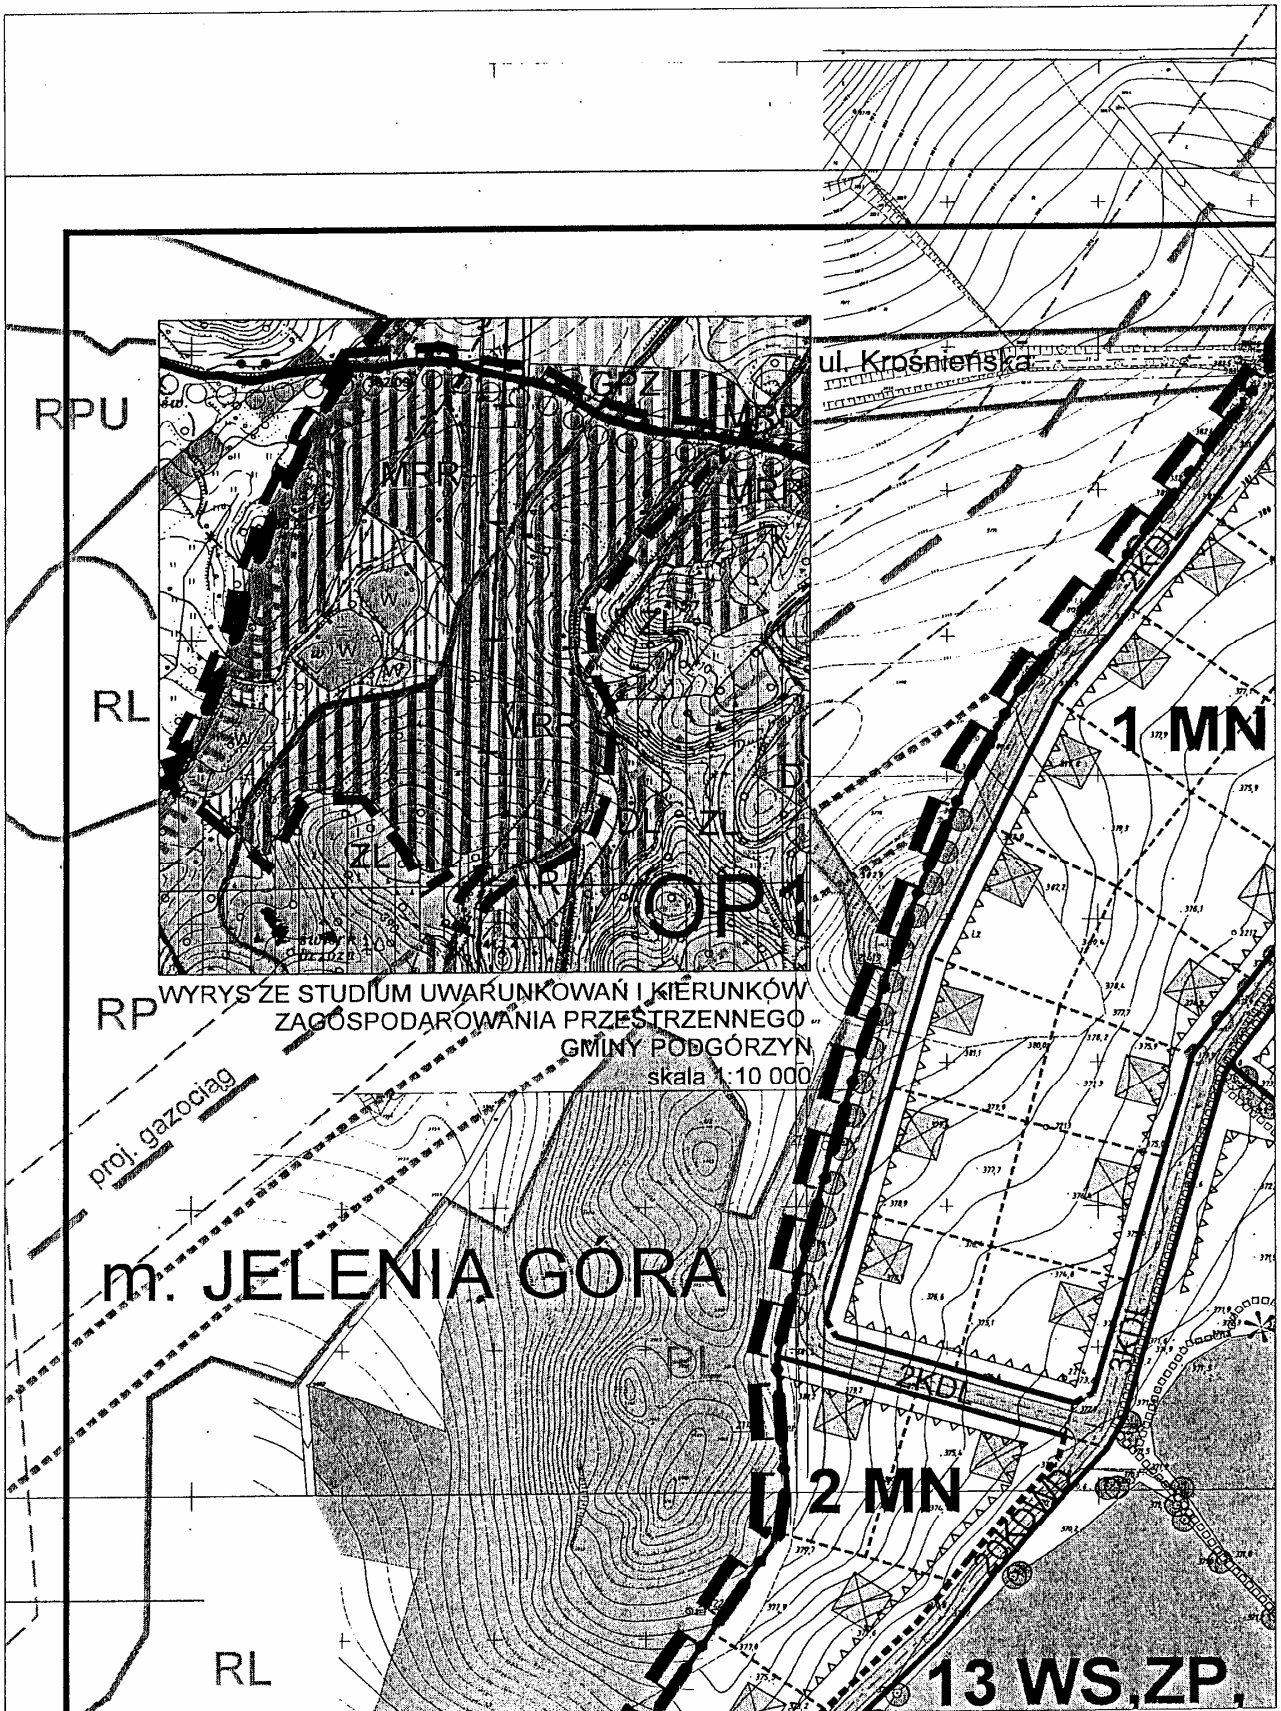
ul. Krośnieńska

RPU

GPZ

MRR

MRR

MRR

W

W

W

ZL

MRR

RL

1 MN

ZL

ZL

ZL

OP1

2KDL

RP

WYRYS ZE STUDIUM UWARUNKOWAŃ I KIERUNKÓW ZAGOSPODAROWANIA PRZESTRZENNEGO GMINY PODGÓRZYN skala 1:10 000

proj. gazociąg

m. JELENIA GÓRA

ZL

2KDL

3KDL

2 MN

7KDW

RL

13 WS,ZP,